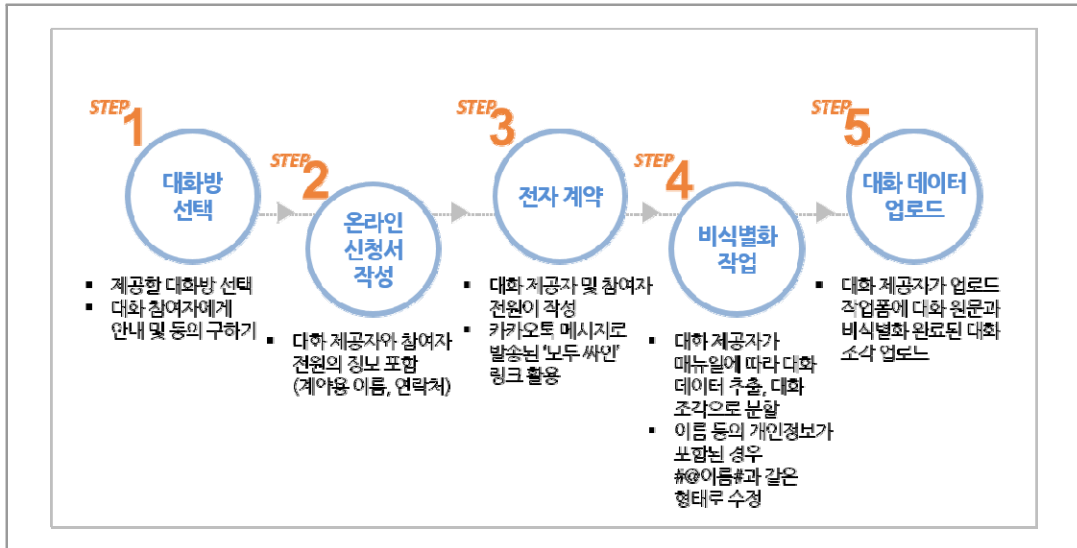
STEP 1

대화방 선택

- 제공할 대화방 선택
- 대화 참여자에게 안내 및 동의 구하기

STEP 2

온라인 신청서 작성

- 대화 제공자와 참여자 전원의 정보 포함 (계약용 이름, 연락처)

STEP 3

전자 계약

- 대화 제공자 및 참여자 전원이 작성
- 카카오톡 메시지로 발송된 '모두 싸인' 링크 활용

STEP 4

비식별화 작업

- 대화 제공자가 매뉴얼에 따라 대화 데이터 추출, 대화 조각으로 분할
- 이름 등의 개인정보가 포함된 경우 #@이름#과 같은 형태로 수정

STEP 5

대화 데이터 업로드

- 대화 제공자가 업로드 작업폼에 대화 원문과 비식별화 완료된 대화 조각 업로드